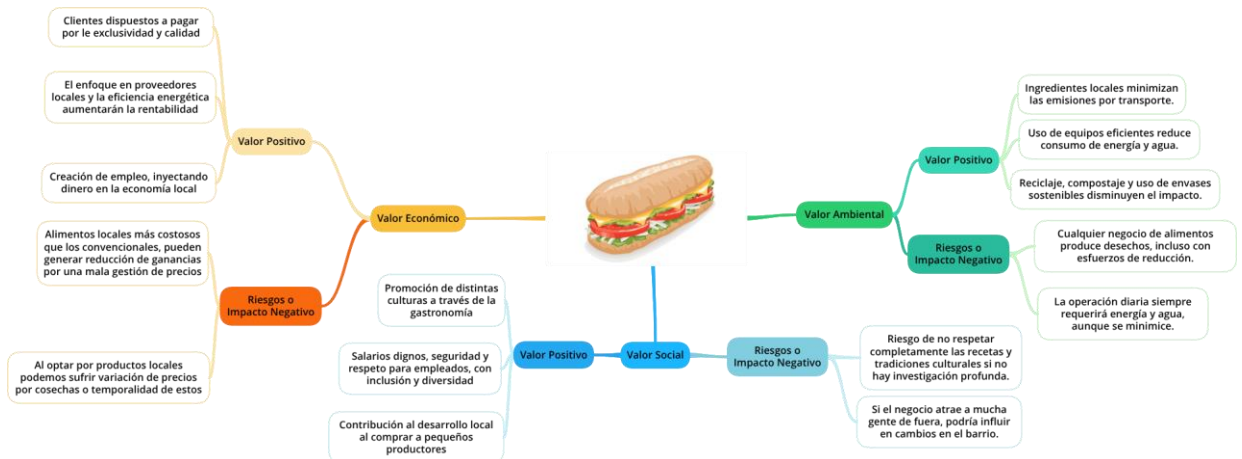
Valor Económico

Valor Positivo

Clientes dispuestos a pagar por le exclusividad y calidad

El enfoque en proveedores locales y la eficiencia energética aumentarán la rentabilidad

Creación de empleo, inyectando dinero en la economía local

Riesgos o Impacto Negativo

Alimentos locales más costosos que los convencionales, pueden generar reducción de ganancias por una mala gestión de precios

Al optar por productos locales podemos sufrir variación de precios por cosechas o temporalidad de estos

Valor Ambiental

Valor Positivo

Ingredientes locales minimizan las emisiones por transporte.

Uso de equipos eficientes reduce consumo de energía y agua.

Reciclaje, compostaje y uso de envases sostenibles disminuyen el impacto.

Riesgos o Impacto Negativo

Cualquier negocio de alimentos produce desechos, incluso con esfuerzos de reducción.

La operación diaria siempre requerirá energía y agua, aunque se minimice.

Valor Social

Valor Positivo

Promoción de distintas culturas a través de la gastronomía

Salarios dignos, seguridad y respeto para empleados, con inclusión y diversidad

Contribución al desarrollo local al comprar a pequeños productores

Riesgos o Impacto Negativo

Riesgo de no respetar completamente las recetas y tradiciones culturales si no hay investigación profunda.

Si el negocio atrae a mucha gente de fuera, podría influir en cambios en el barrio.